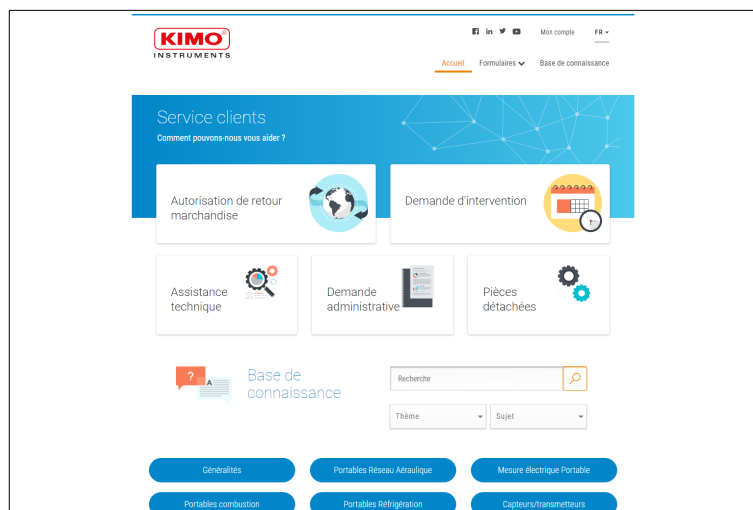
KIMO
INSTRUMENTS

Mon compte FR

Accueil Formulaires Base de connaissance

Service clients
Comment pouvons-nous vous aider ?

Autorisation de retour marchandise

Demande d'intervention

Assistance technique

Demande administrative

Pièces détachées

?
A

Base de connaissance

Recherche

Thème

Sujet

Généralités

Portables Réseau Aéraulique

Mesure électrique Portable

Portables combustion

Portables Réfrigération

Capteurs/transmetteurs